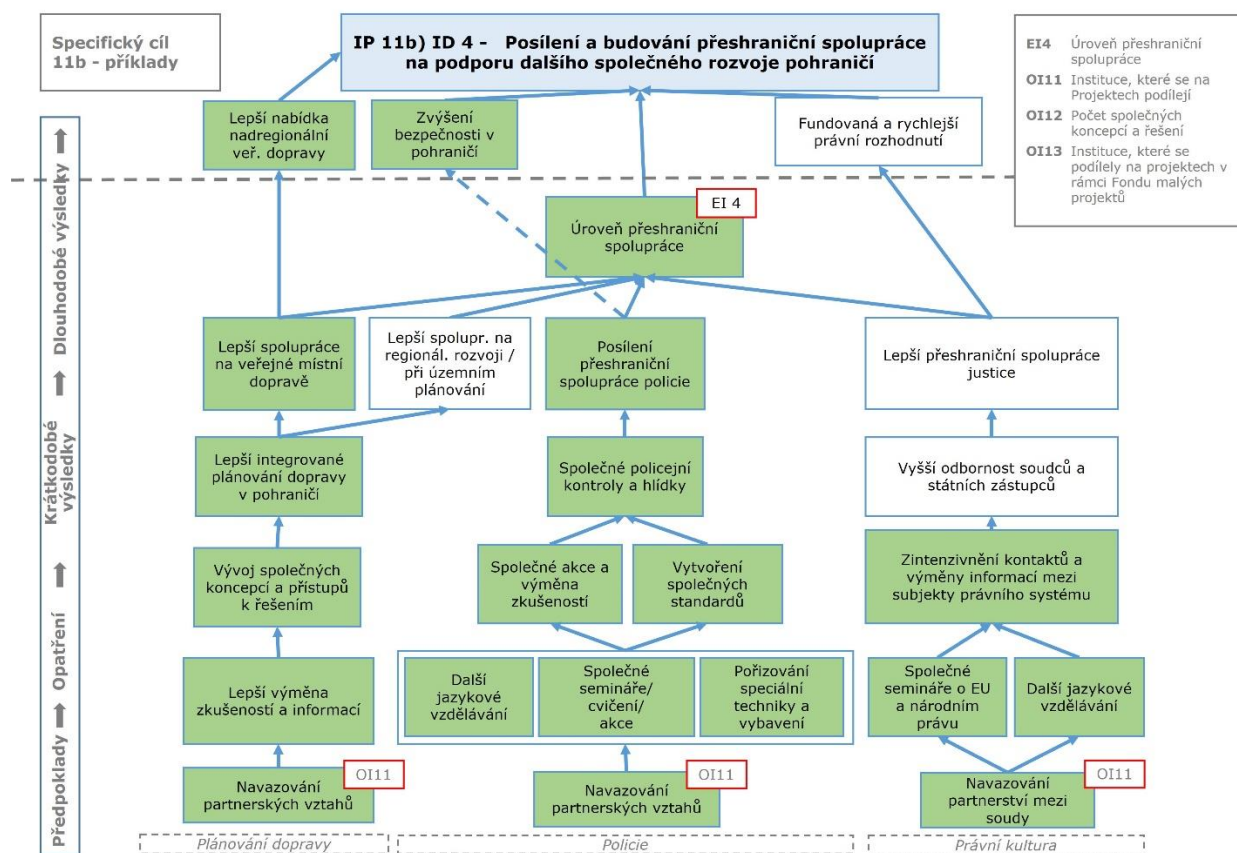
Specifický cíl 11b - příklady

IP 11b) ID 4 - Posílení a budování přeshraniční spolupráce na podporu dalšího společného rozvoje pohraničí

EI4 Úroveň přeshraniční spolupráce
OI11 Instituce, které se na Projektech podílejí
OI12 Počet společných koncepcí a řešení
OI13 Instituce, které se podílely na projektech v rámci Fondu malých projektů

Dlouhodobé výsledky

Lepší nabídka nadregionální veř. dopravy

Zvýšení bezpečnosti v pohraničí

Fundovaná a rychlejší právní rozhodnutí

EI 4

Úroveň přeshraniční spolupráce

Krátkodobé výsledky

Lepší spolupráce na veřejné místní dopravě

Lepší spolupr. na regionál. rozvoji / při územním plánování

Posílení přeshraniční spolupráce policie

Lepší přeshraniční spolupráce justice

Lepší integrované plánování dopravy v pohraničí

Společné policejní kontroly a hlídky

Vyšší odbornost soudců a státních zástupců

Opatření

Vývoj společných koncepcí a přístupů k řešením

Společné akce a výměna zkušeností

Vytvoření společných standardů

Zintenzivnění kontaktů a výměny informací mezi subjekty právního systému

Lepší výměna zkušeností a informací

Další jazykové vzdělávání

Společné semináře/ cvičení/ akce

Pořizování speciální techniky a vybavení

Společné semináře o EU a národním právu

Další jazykové vzdělávání

Předpoklady

OI11
Navazování partnerských vztahů

OI11
Navazování partnerských vztahů

OI11
Navazování partnerství mezi soudy

Plánování dopravy

Policie

Právní kultura